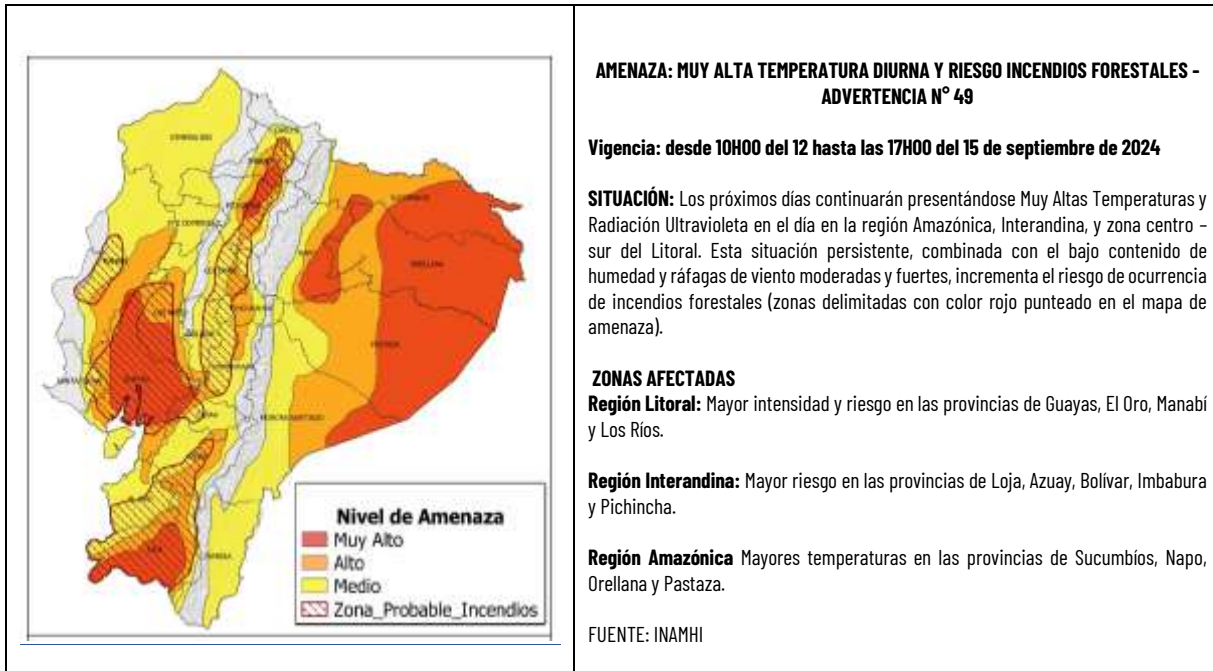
Nivel de Amenaza
Muy Alto
Alto
Medio
Zona_Probable_Incendios

AMENAZA: MUY ALTA TEMPERATURA DIURNA Y RIESGO INCENDIOS FORESTALES - ADVERTENCIA N° 49

Vigencia: desde 10H00 del 12 hasta las 17H00 del 15 de septiembre de 2024

SITUACIÓN: Los próximos días continuarán presentándose Muy Altas Temperaturas y Radiación Ultravioleta en el día en la región Amazónica, Interandina, y zona centro – sur del Litoral. Esta situación persistente, combinada con el bajo contenido de humedad y ráfagas de viento moderadas y fuertes, incrementa el riesgo de ocurrencia de incendios forestales (zonas delimitadas con color rojo punteado en el mapa de amenaza).

ZONAS AFECTADAS
Región Litoral: Mayor intensidad y riesgo en las provincias de Guayas, El Oro, Manabí y Los Ríos.

Región Interandina: Mayor riesgo en las provincias de Loja, Azuay, Bolívar, Imbabura y Pichincha.

Región Amazónica Mayores temperaturas en las provincias de Sucumbíos, Napo, Orellana y Pastaza.

FUENTE: INAMHI